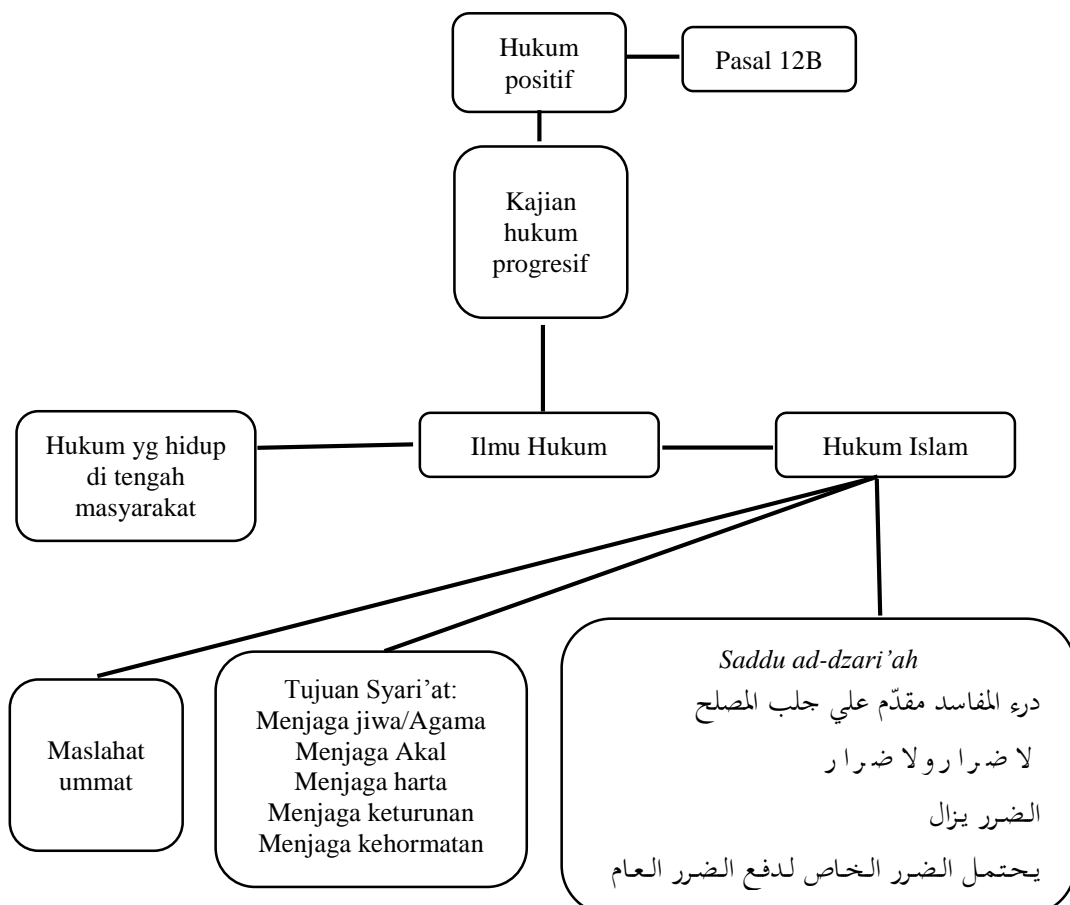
Hukum positif

Pasal 12B

Kajian hukum progresif

Hukum yg hidup di tengah masyarakat

Ilmu Hukum

Hukum Islam

Maslahat ummat

Tujuan Syari'at:
Menjaga jiwa/Agama
Menjaga Akal
Menjaga harta
Menjaga keturunan
Menjaga kehormatan

*Saddu ad-dzari'ah*
درء المفاسد مقدّم علي جلب المصلح
لا ضررا ولا ضرار
الضرر يزال
يحتمل الضرر الخاص لدفع الضرر العام